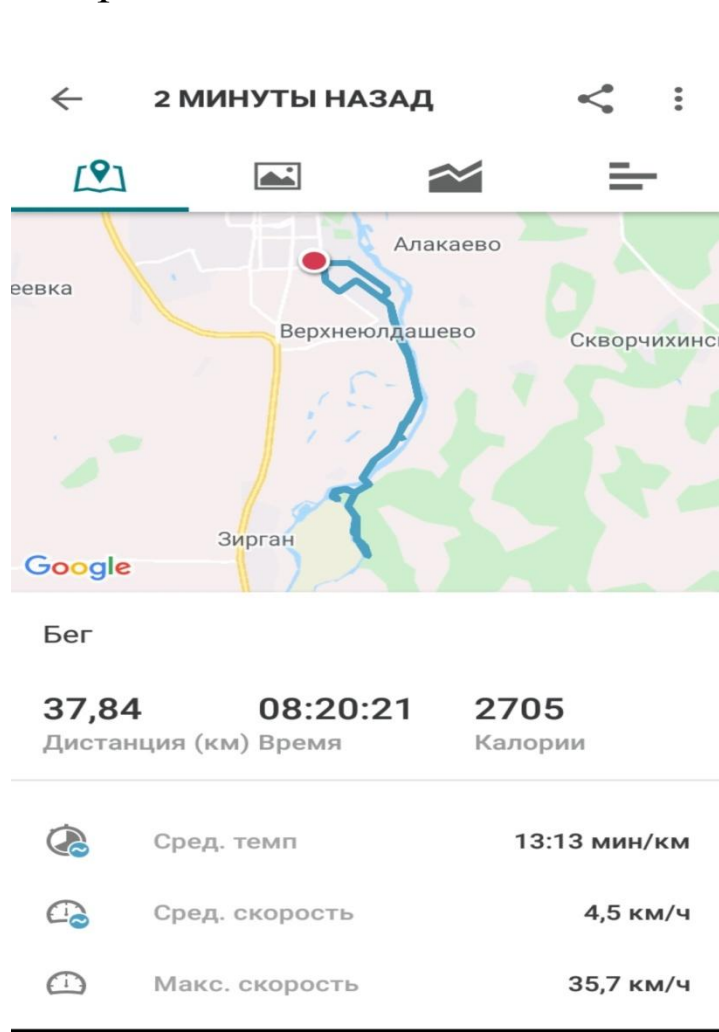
2 МИНУТЫ НАЗАД

Алакаево
еевка
Верхнеюлдашево
Скворчихинс
Зирган
Google

Бег

37,84
Дистанция (км)

08:20:21
Время

2705
Калории

Сред. темп 13:13 мин/км

Сред. скорость 4,5 км/ч

Макс. скорость 35,7 км/ч